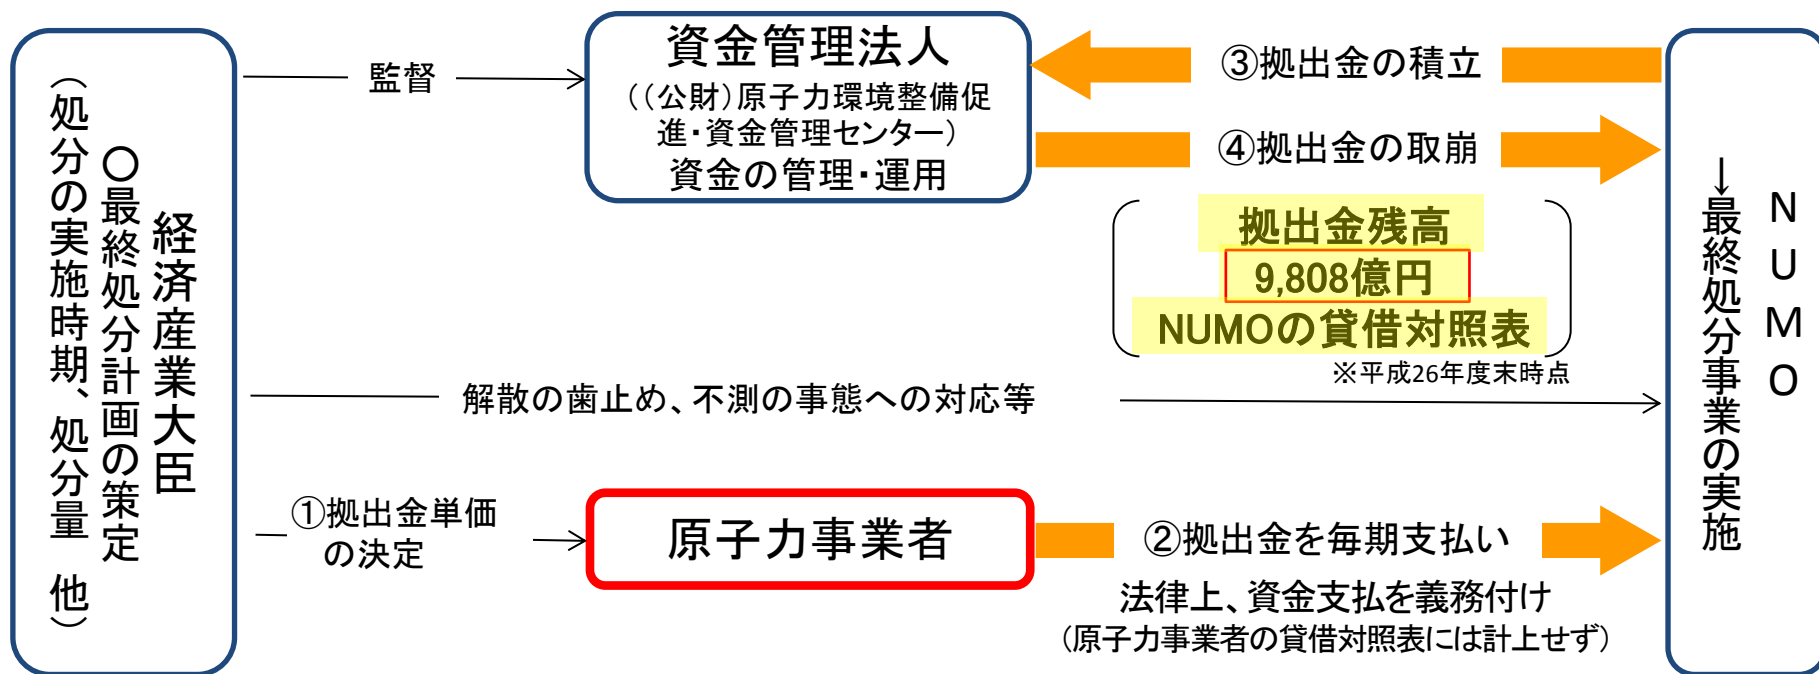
経済産業大臣
○最終処分計画の策定
（処分の実施時期、処分量 他）

監督

資金管理法人
（（公財）原子力環境整備促進・資金管理センター）
資金の管理・運用

③拠出金の積立

④拠出金の取崩

拠出金残高
9,808億円
NUMOの貸借対照表
※平成26年度末時点

解散の歯止め、不測の事態への対応等

①拠出金単価の決定

原子力事業者

②拠出金を毎期支払い

法律上、資金支払を義務付け
（原子力事業者の貸借対照表には計上せず）

NUMO
↓
最終処分事業の実施